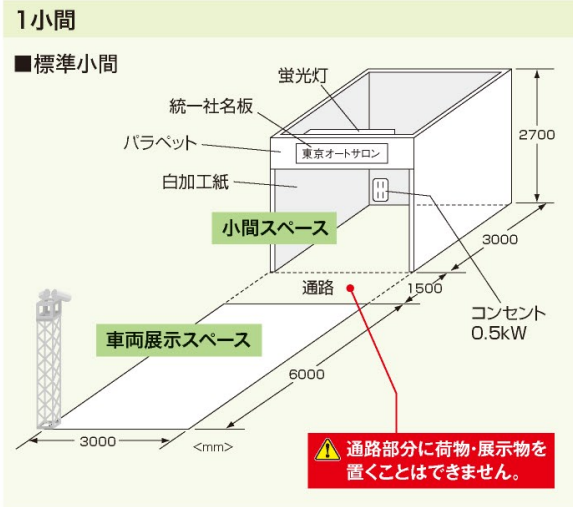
1小間

■標準小間

蛍光灯

統一社名板

パラペット

東京オートサロン

2700

白加工紙

小間スペース

3000

通路

1500

コンセント
0.5kW

車両展示スペース

6000

3000

<mm>

通路部分に荷物・展示物を置くことはできません。